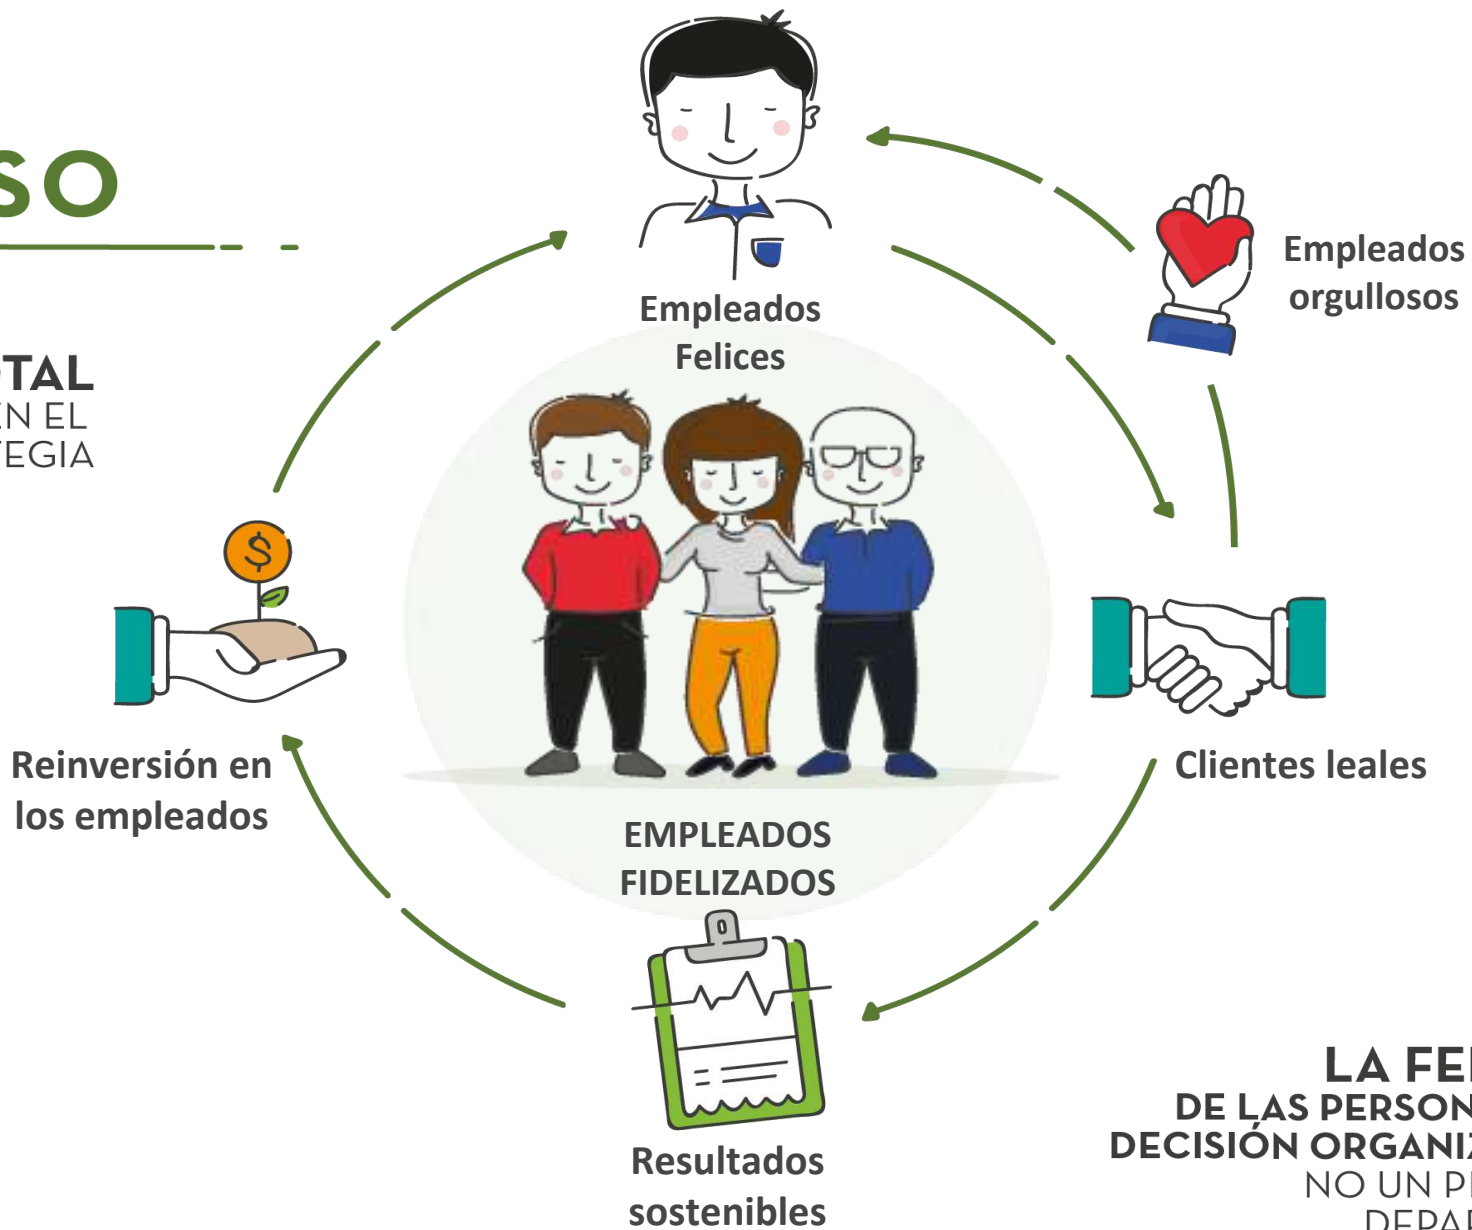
SO

TAL
N EL
EGIA

Empleados Felices

Empleados orgullosos

Clientes leales

Reinversión en los empleados

EMPLEADOS FIDELIZADOS

Resultados sostenibles

LA FE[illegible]
DE LAS PERSON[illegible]
DECISIÓN ORGANI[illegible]
NO UN P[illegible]
DEPA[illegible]